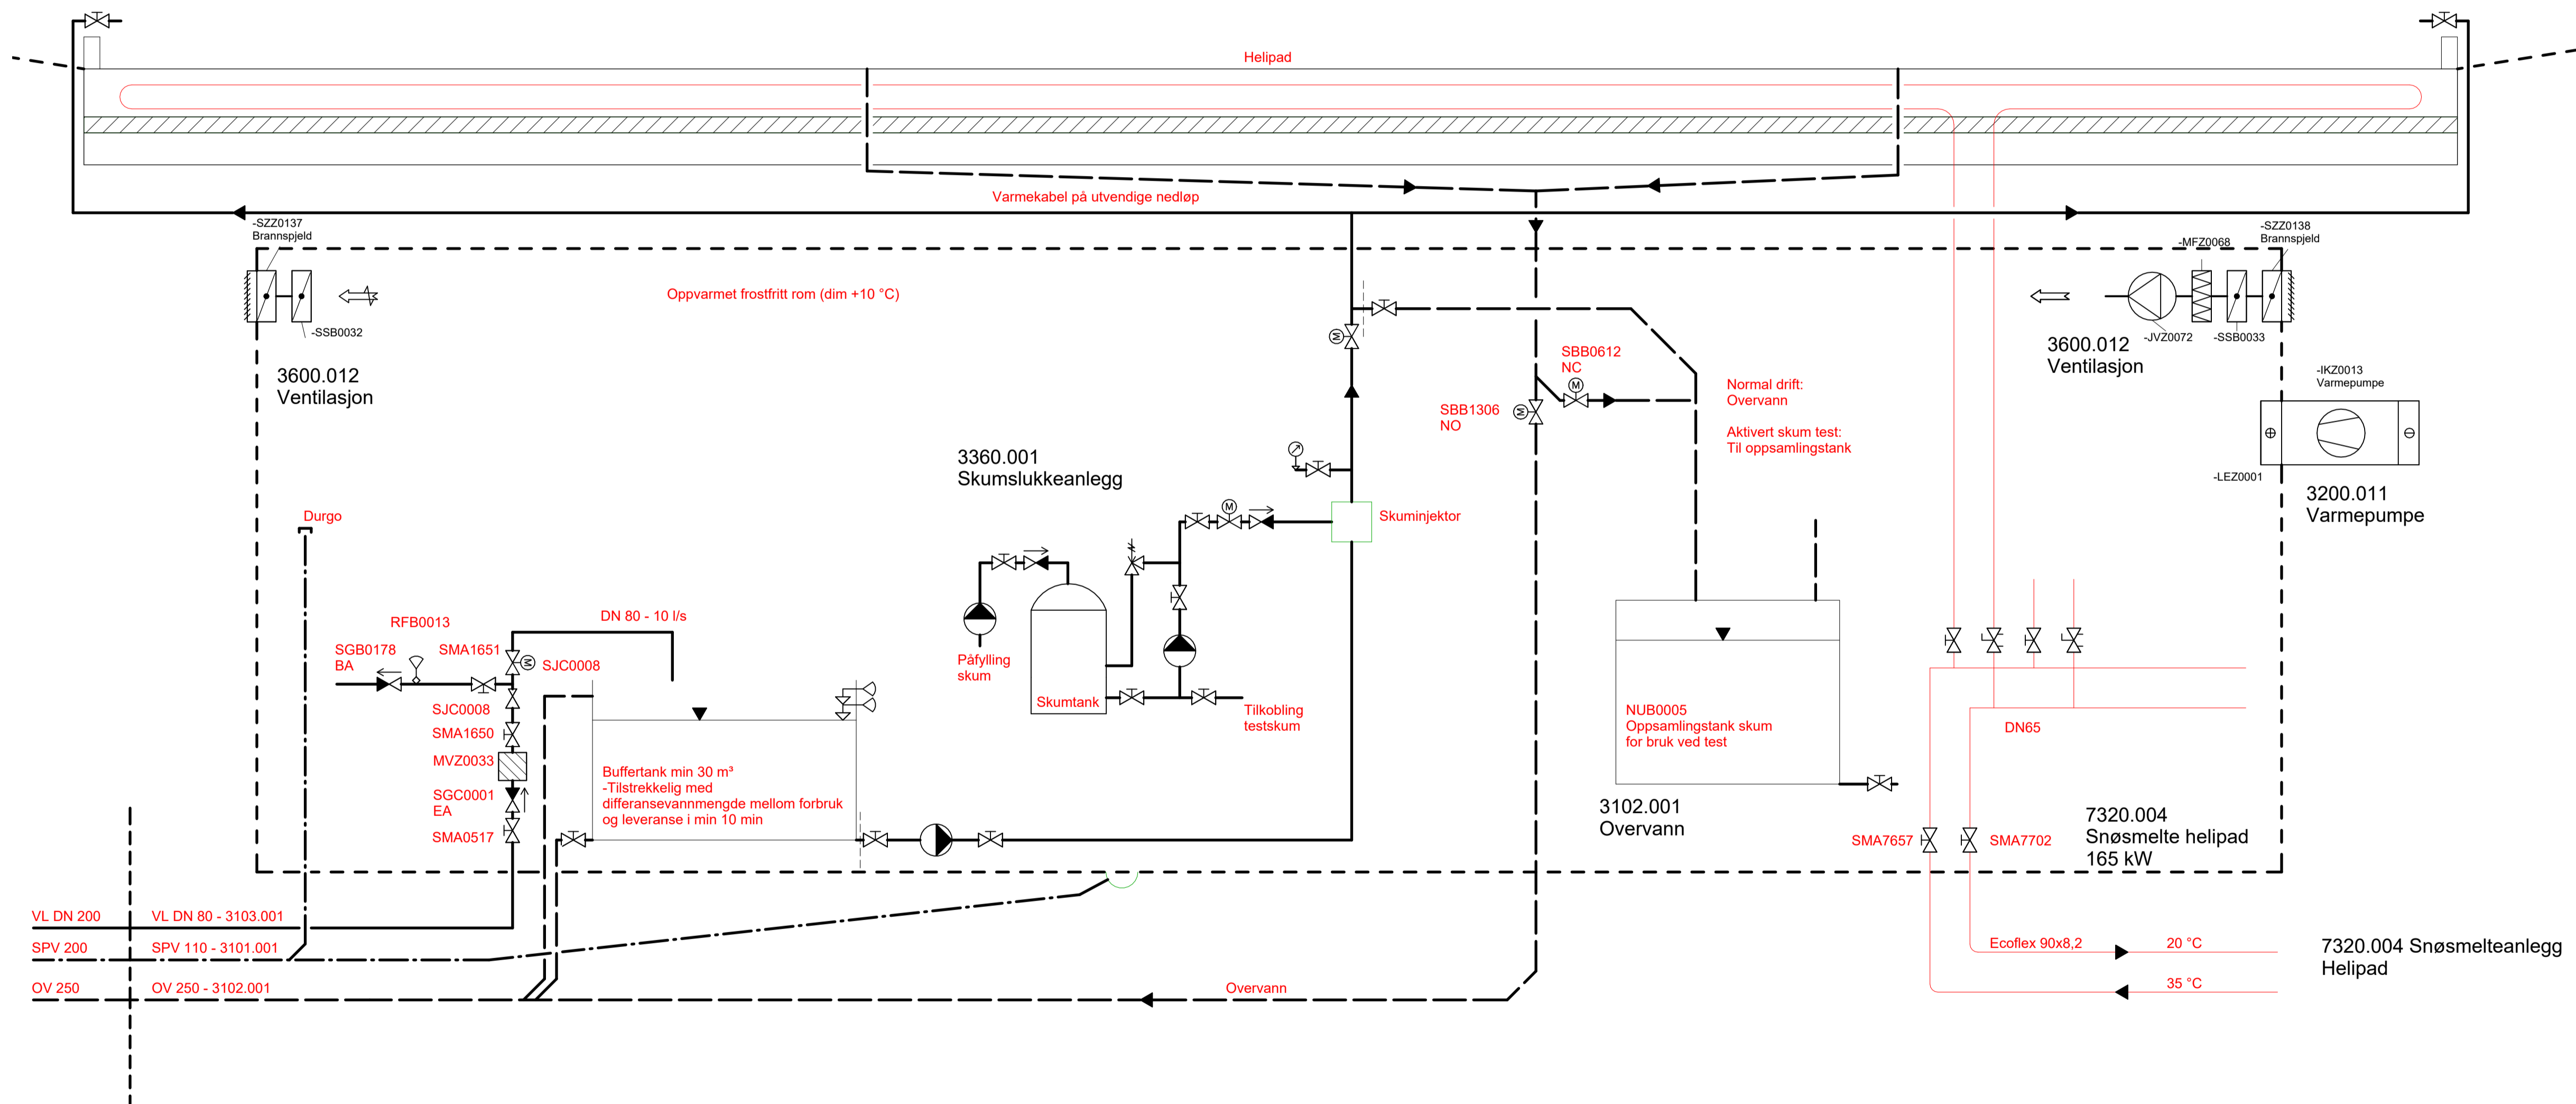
Helipad

Varmekabel på utvendige nedløp

-SZZ0137
Brannspjeld

-SSB0032

Oppvarmet frostfritt rom (dim +10 °C)

3600.012
Ventilasjon

-SZZ0138
Brannspjeld

-MFZ0068

-JVZ0072

-SSB0033

3600.012
Ventilasjon

-IKZ0013
Varmepumpe

-LEZ0001

3200.011
Varmepumpe

SBB0612
NC

SBB1306
NO

Normal drift:
Overvann

Aktivert skum test:
Til oppsamlingstank

3360.001
Skumslukkeanlegg

Skuminjektor

Durgo

Påfylling
skum

Skumtank

Tilkobling
testskum

RFB0013

DN 80 - 10 l/s

SGB0178
BA

SMA1651

SJC0008

SJC0008

SMA1650

MVZ0033

SGC0001
EA

SMA0517

Buffertank min 30 m³
-Tilstrekkelig med
differansevannmengde mellom forbruk
og leveranse i min 10 min

NUB0005
Oppsamlingstank skum
for bruk ved test

3102.001
Overvann

DN65

SMA7657

SMA7702

7320.004
Snøsmelte helipad
165 kW

VL DN 200

VL DN 80 - 3103.001

SPV 200

SPV 110 - 3101.001

OV 250

OV 250 - 3102.001

Overvann

Ecoflex 90x8,2

20 °C

35 °C

7320.004 Snøsmelteanlegg
Helipad